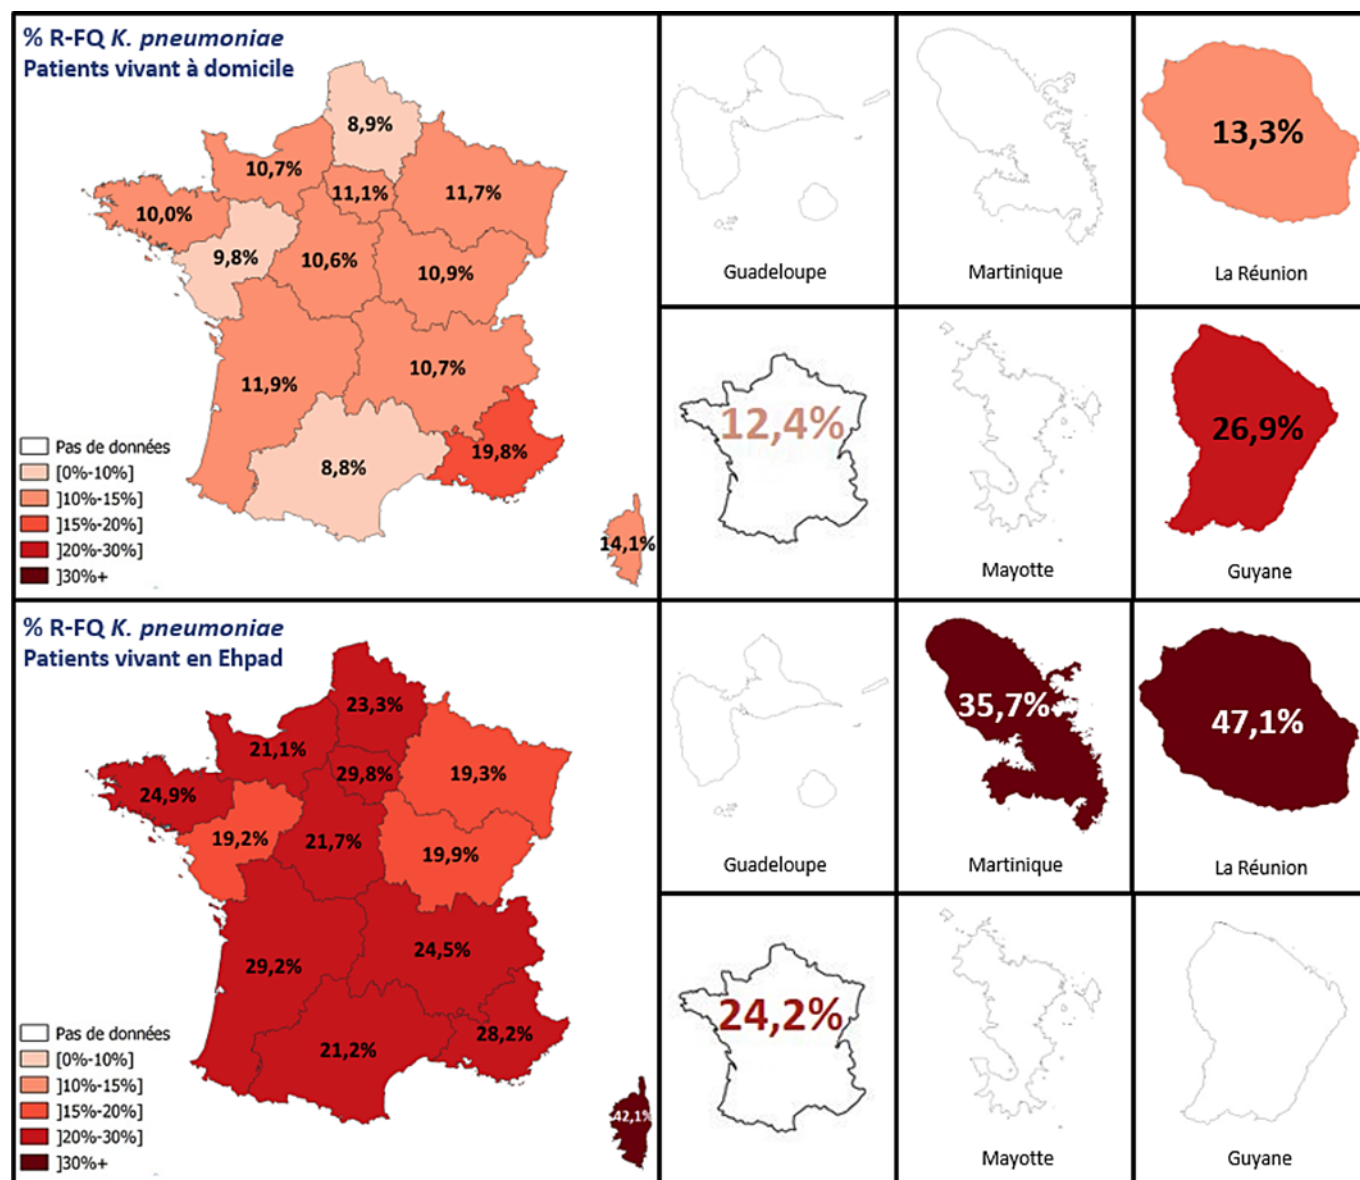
% R-FQ K. pneumoniae
Patients vivant à domicile

8,9%
10,7%
11,1%
11,7%
10,0%
9,8%
10,6%
10,9%
11,9%
10,7%
8,8%
19,8%
14,1%

Pas de données
[0%-10%]
]10%-15%]
]15%-20%]
]20%-30%]
]30%+

Guadeloupe
Martinique
13,3%
La Réunion
12,4%
Mayotte
26,9%
Guyane

% R-FQ K. pneumoniae
Patients vivant en Ehpad

23,3%
21,1%
29,8%
19,3%
24,9%
19,2%
21,7%
19,9%
29,2%
24,5%
21,2%
28,2%
42,1%

Pas de données
[0%-10%]
]10%-15%]
]15%-20%]
]20%-30%]
]30%+

Guadeloupe
35,7%
Martinique
47,1%
La Réunion
24,2%
Mayotte
Guyane